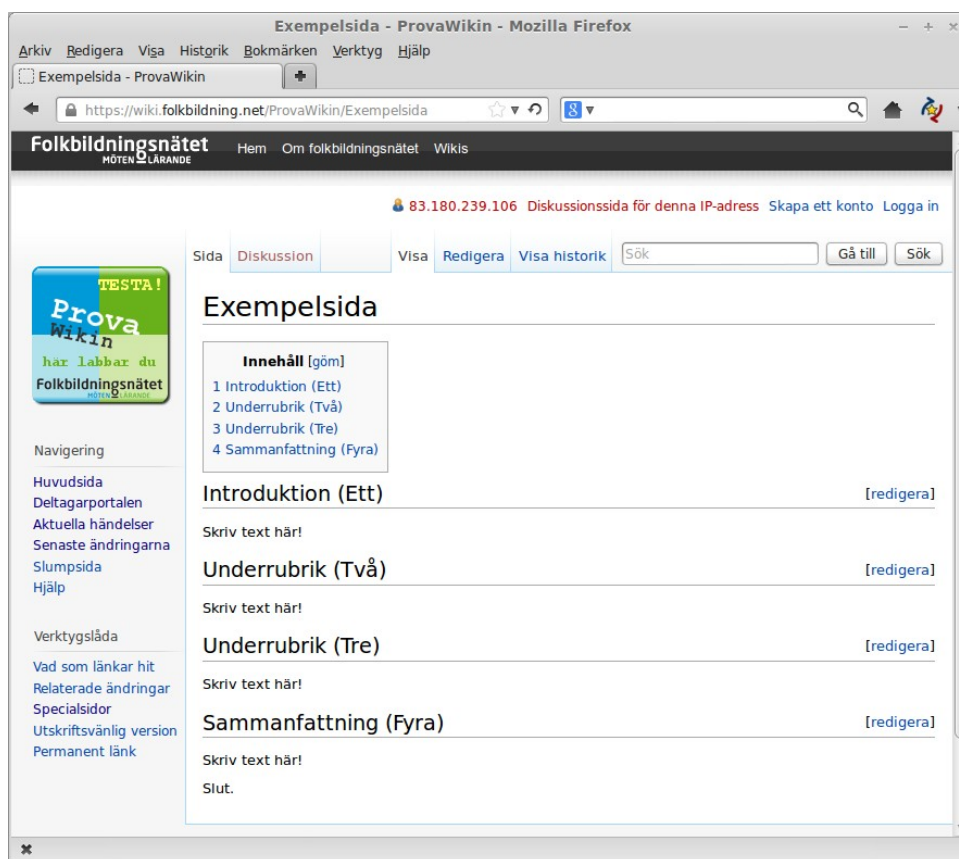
Exempelsida - ProvaWikin - Mozilla Firefox

Arkiv Redigera Visa Historik Bokmärken Verktyg Hjälp

Exempelsida - ProvaWikin

https://wiki.folkbildning.net/ProvaWikin/Exempelsida

Folkbildningsnätet MÖTEN LÄRANDE

Hem Om folkbildningsnätet Wikis

83.180.239.106 Diskussionssida för denna IP-adress Skapa ett konto Logga in

Sida Diskussion Visa Redigera Visa historik Sök Gå till Sök

TESTA! Prova Wikin här labbar du Folkbildningsnätet MÖTEN LÄRANDE

Navigering

Huvudsida
Deltagarportalen
Aktuella händelser
Senaste ändringarna
Slumpsida
Hjälp

Verktygslåda

Vad som länkar hit
Relaterade ändringar
Specialsidor
Utskriftsvänlig version
Permanent länk

Exempelsida

Innehåll [göm]
1 Introduktion (Ett)
2 Underrubrik (Två)
3 Underrubrik (Tre)
4 Sammanfattning (Fyra)

Introduktion (Ett) [redigera]

Skriv text här!

Underrubrik (Två) [redigera]

Skriv text här!

Underrubrik (Tre) [redigera]

Skriv text här!

Sammanfattning (Fyra) [redigera]

Skriv text här!

Slut.